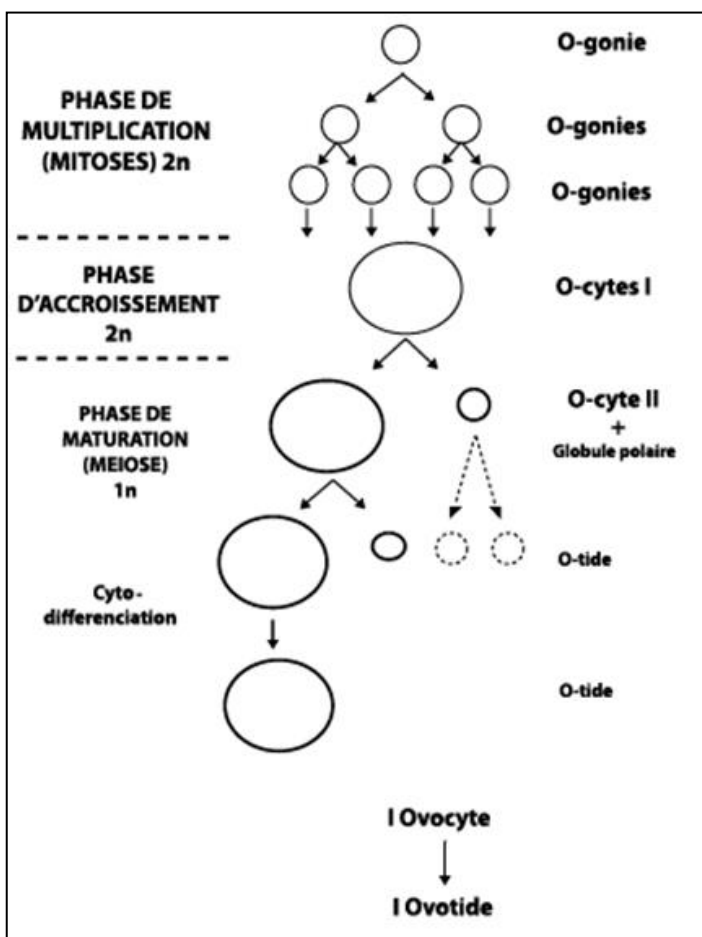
O-gonie

PHASE DE MULTIPLICATION (MITOSES) 2n

O-gonies

O-gonies

PHASE D'ACCROISSEMENT 2n

O-cytes I

PHASE DE MATURATION (MEIOSE) 1n

O-cyte II + Globule polaire

O-tide

Cyto-differenciation

O-tide

I Ovocyte

I Ovotide